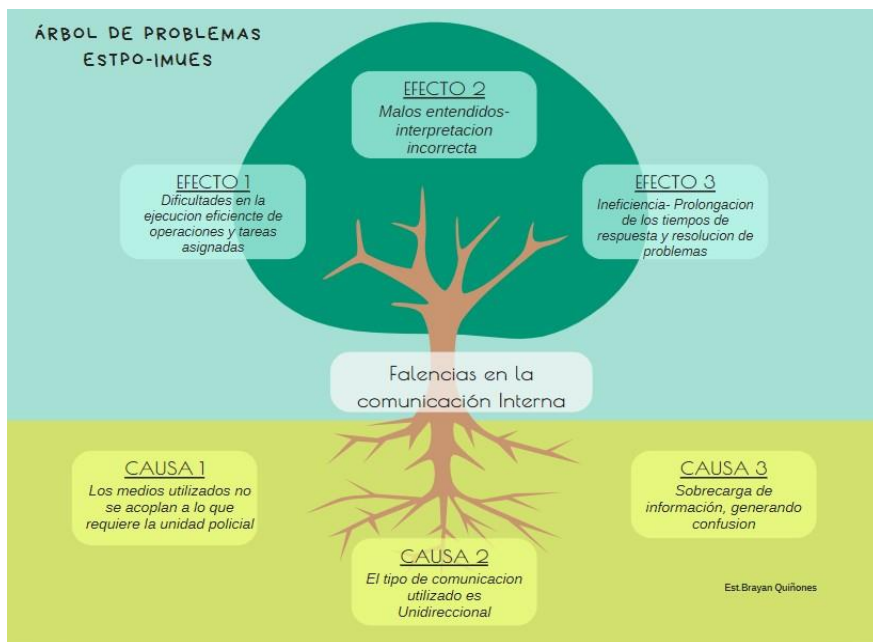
ÁRBOL DE PROBLEMAS
ESTPO-IMUES

EFECTO 2
Malos entendidos-interpretacion incorrecta

EFECTO 1
Dificultades en la ejecucion eficiencte de operaciones y tareas asignadas

EFECTO 3
Ineficiencia- Prolongacion de los tiempos de respuesta y resolucion de problemas

Falencias en la comunicación Interna

CAUSA 1
Los medios utilizados no se acoplan a lo que requiere la unidad policial

CAUSA 3
Sobrecarga de información, generando confusion

CAUSA 2
El tipo de comunicacion utilizado es Unidireccional

Est.Brayan Quiñones